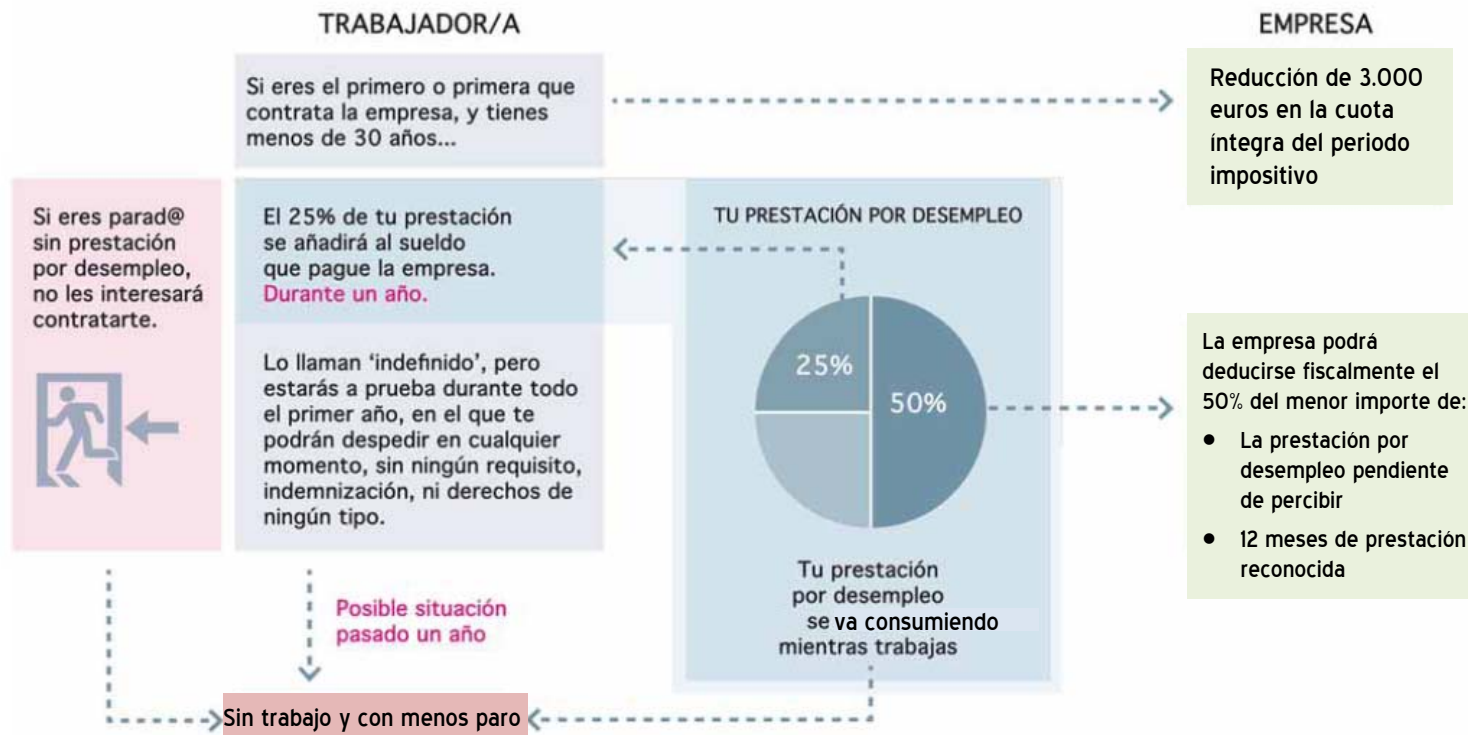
TRABAJADOR/A

EMPRESA

Si eres el primero o primera que contrata la empresa, y tienes menos de 30 años...

Reducción de 3.000 euros en la cuota íntegra del periodo impositivo

Si eres parad@ sin prestación por desempleo, no les interesará contratarte.

El 25% de tu prestación se añadirá al sueldo que pague la empresa. Durante un año.

Lo llaman 'indefinido', pero estarás a prueba durante todo el primer año, en el que te podrán despedir en cualquier momento, sin ningún requisito, indemnización, ni derechos de ningún tipo.

TU PRESTACIÓN POR DESEMPLEO

25%

50%

Tu prestación por desempleo se va consumiendo mientras trabajas

La empresa podrá deducirse fiscalmente el 50% del menor importe de:

- La prestación por desempleo pendiente de percibir
- 12 meses de prestación reconocida

Posible situación pasado un año

Sin trabajo y con menos paro